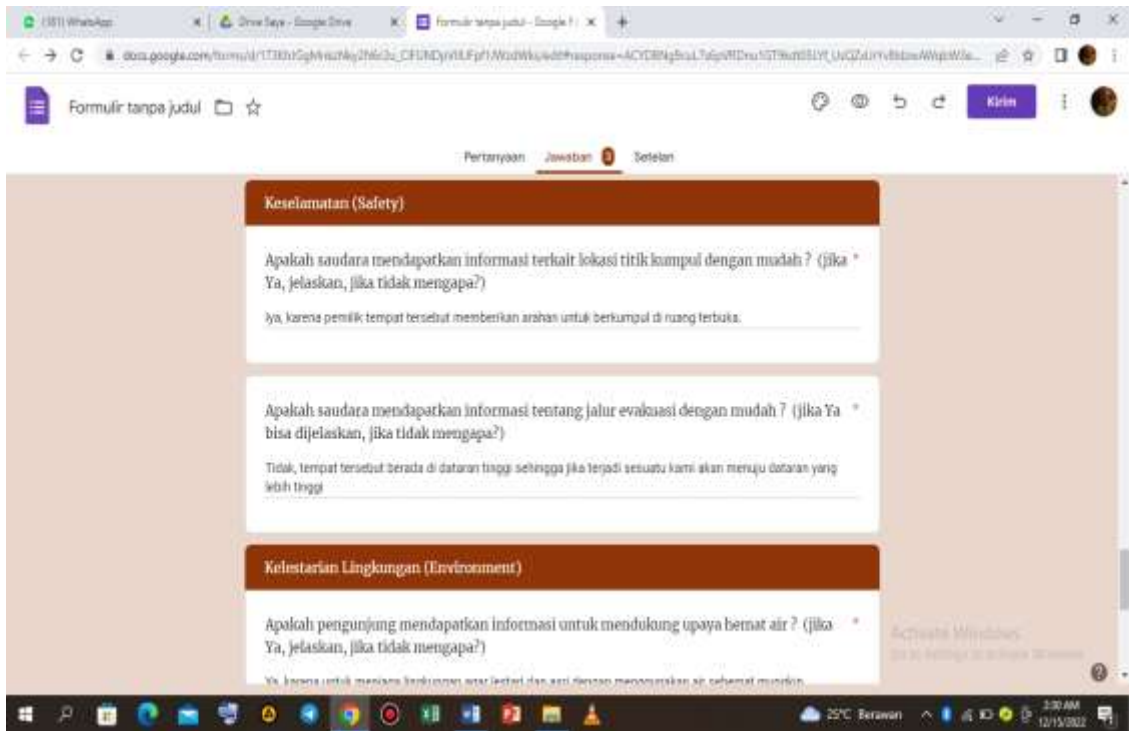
(181) WhatsApp
Drive Saya - Google Drive
Formulir tanpa judul - Google F

docs.google.com/forms/d/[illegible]

Formulir tanpa judul

Kirim

Pertanyaan Jawaban 3 Setelan

Keselamatan (Safety)

Apakah saudara mendapatkan informasi terkait lokasi titik kumpul dengan mudah ? (jika Ya, jelaskan, jika tidak mengapa?) *

iya, karena pemilik tempat tersebut memberikan arahan untuk berkumpul di ruang terbuka.

Apakah saudara mendapatkan informasi tentang jalur evakuasi dengan mudah ? (jika Ya bisa dijelaskan, jika tidak mengapa?) *

Tidak, tempat tersebut berada di dataran tinggi sehingga jika terjadi sesuatu kami akan menuju dataran yang lebih tinggi

Kelestarian Lingkungan (Environment)

Apakah pengunjung mendapatkan informasi untuk mendukung upaya hemat air ? (jika Ya, jelaskan, jika tidak mengapa?) *

Ya, karena untuk menjaga lingkungan agar lestari dan asri dengan menggunakan air sehemat mungkin

Activate Windows
Go to Settings to activate Windows.

25°C Berawan
2:30 AM
12/15/2022